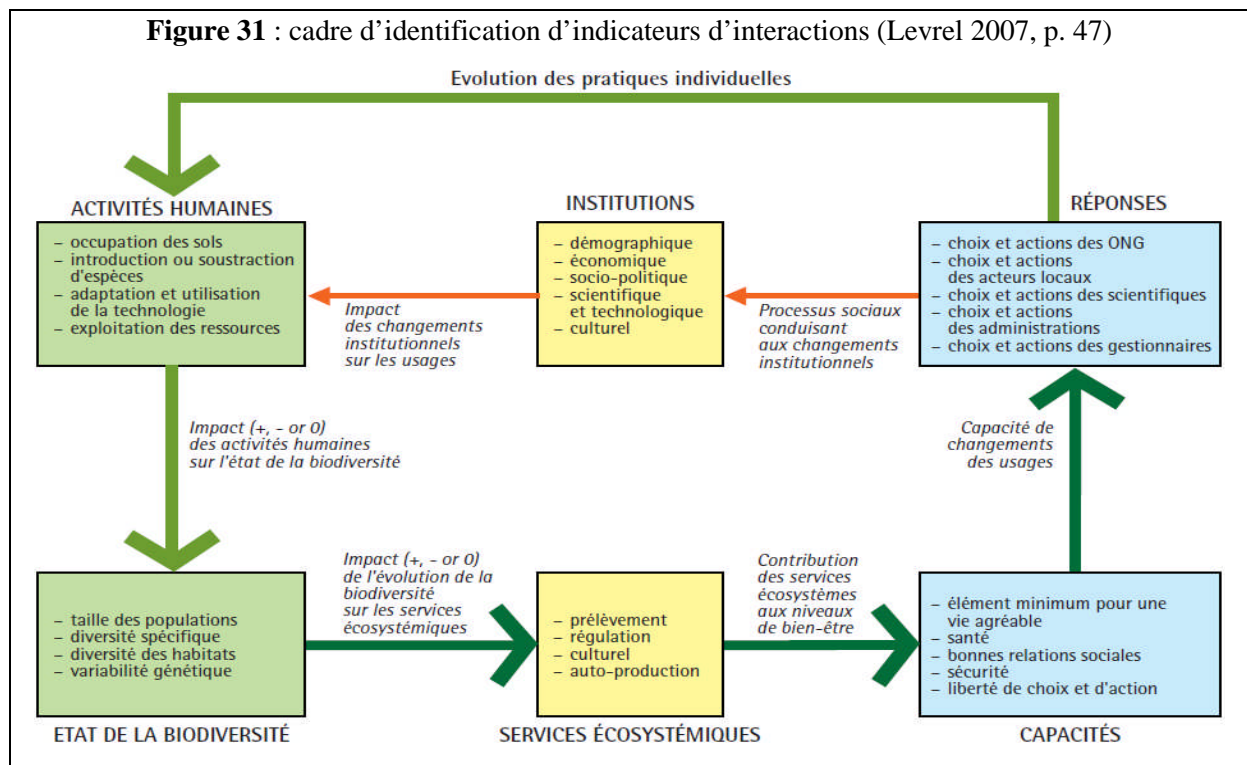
**Figure 31** : cadre d'identification d'indicateurs d'interactions (Levrel 2007, p. 47)

Evolution des pratiques individuelles

ACTIVITÉS HUMAINES

– occupation des sols
– introduction ou soustraction d'espèces
– adaptation et utilisation de la technologie
– exploitation des ressources

INSTITUTIONS

– démographique
– économique
– socio-politique
– scientifique et technologique
– culturel

RÉPONSES

– choix et actions des ONG
– choix et actions des acteurs locaux
– choix et actions des scientifiques
– choix et actions des administrations
– choix et actions des gestionnaires

Impact des changements institutionnels sur les usages

Processus sociaux conduisant aux changements institutionnels

Impact (+, - or 0) des activités humaines sur l'état de la biodiversité

Capacité de changements des usages

Impact (+, - or 0) de l'évolution de la biodiversité sur les services écosystémiques

Contribution des services écosystèmes aux niveaux de bien-être

– taille des populations
– diversité spécifique
– diversité des habitats
– variabilité génétique

ETAT DE LA BIODIVERSITÉ

– prélèvement
– régulation
– culturel
– auto-production

SERVICES ÉCOSYSTÉMIQUES

– élément minimum pour une vie agréable
– santé
– bonnes relations sociales
– sécurité
– liberté de choix et d'action

CAPACITÉS